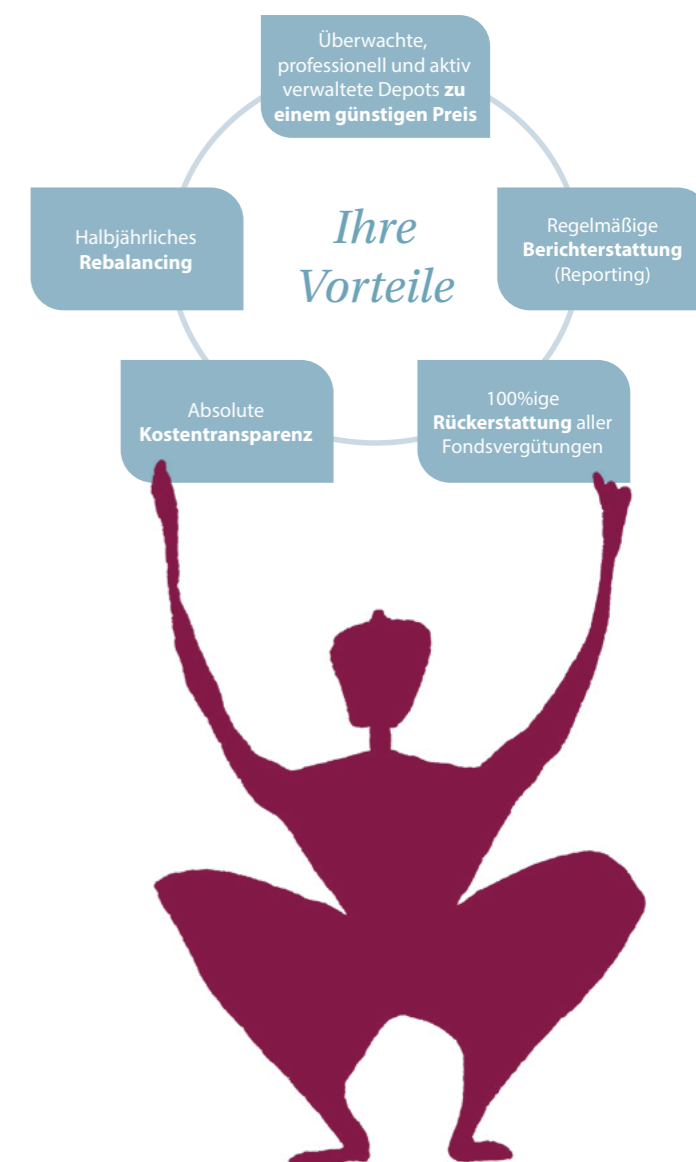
Überwachte, professionell und aktiv verwaltete Depots **zu einem günstigen Preis**

Halbjährliches **Rebalancing**

Ihre Vorteile

Regelmäßige **Berichterstattung** (Reporting)

Absolute **Kostentransparenz**

100%ige **Rückerstattung** aller Fondsvergütungen